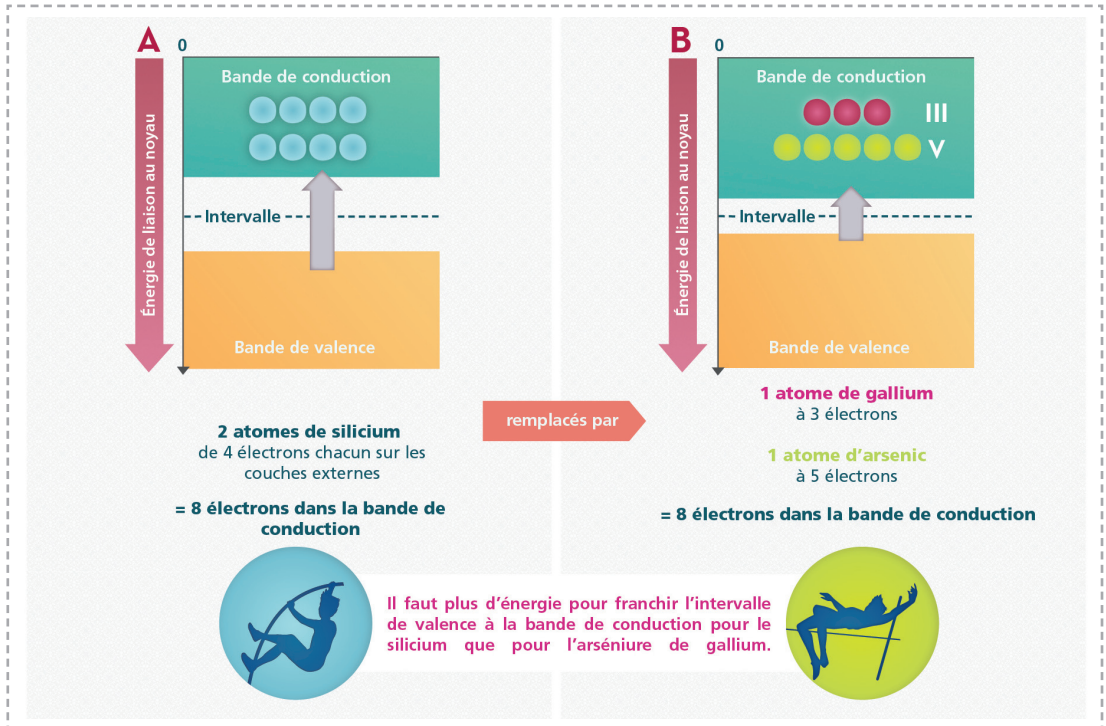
A

0

Énergie de liaison au noyau

Bande de conduction

Intervalle

Bande de valence

2 atomes de silicium
de 4 électrons chacun sur les couches externes

= 8 électrons dans la bande de conduction

remplacés par

B

0

Énergie de liaison au noyau

Bande de conduction

III

V

Intervalle

Bande de valence

1 atome de gallium
à 3 électrons

1 atome d'arsenic
à 5 électrons

= 8 électrons dans la bande de conduction

Il faut plus d'énergie pour franchir l'intervalle de valence à la bande de conduction pour le silicium que pour l'arséniure de gallium.